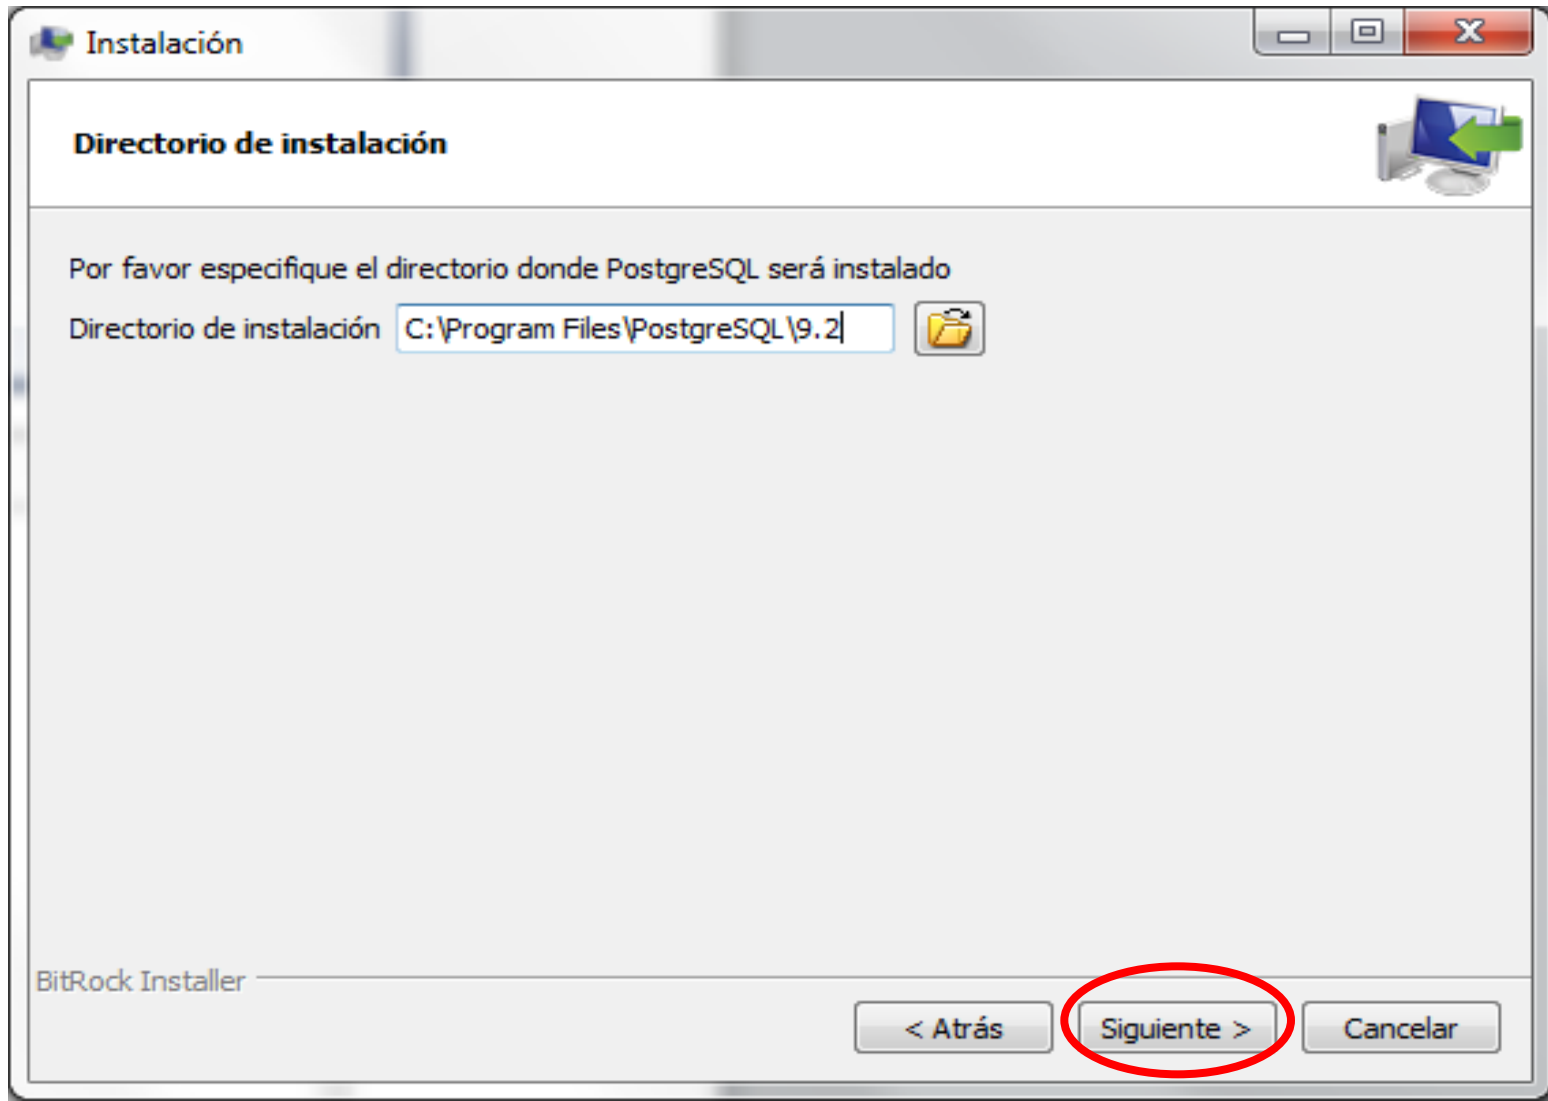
Instalación

Directorio de instalación

Por favor especifique el directorio donde PostgreSQL será instalado

Directorio de instalación C:\Program Files\PostgreSQL\9.2

BitRock Installer

< Atrás Siguiente > Cancelar